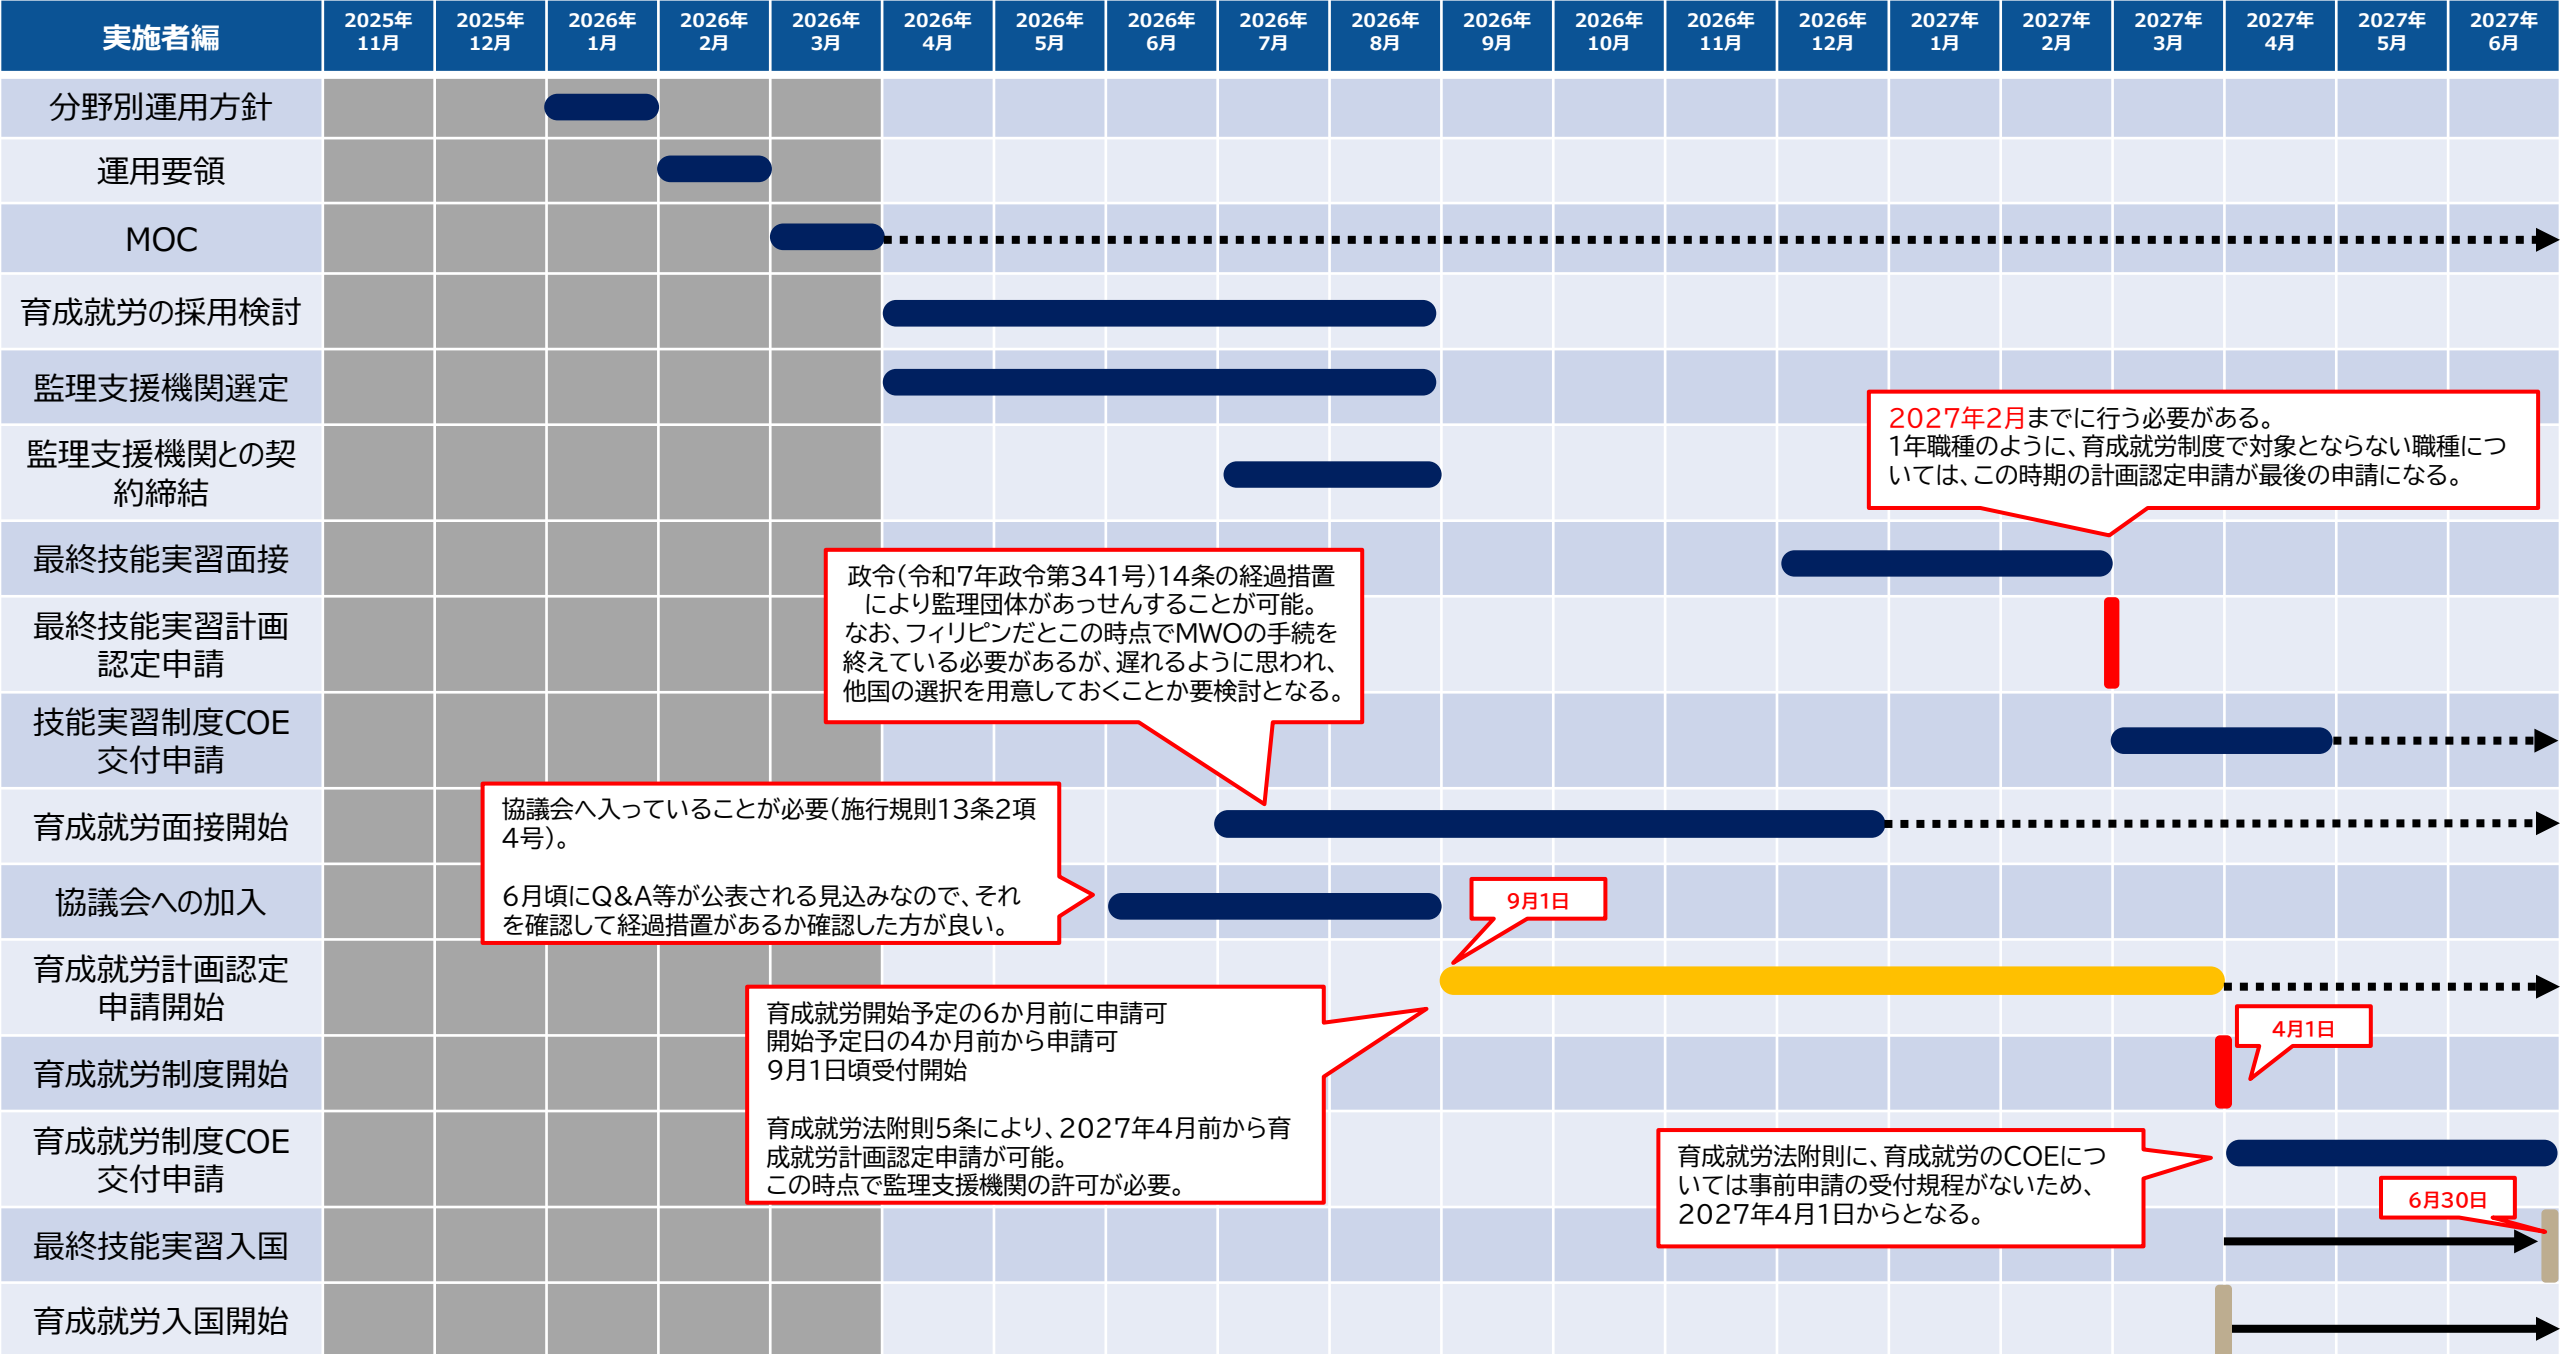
| 実施者編 | 2025年 11月 | 2025年 12月 | 2026年 1月 | 2026年 2月 | 2026年 3月 | 2026年 4月 | 2026年 5月 | 2026年 6月 | 2026年 7月 | 2026年 8月 | 2026年 9月 | 2026年 10月 | 2026年 11月 | 2026年 12月 | 2027年 1月 | 2027年 2月 | 2027年 3月 | 2027年 4月 | 2027年 5月 | 2027年 6月 |
|---|---|---|---|---|---|---|---|---|---|---|---|---|---|---|---|---|---|---|---|---|
| 分野別運用方針 | | | | | | | | | | | | | | | | | | | | |
| 運用要領 | | | | | | | | | | | | | | | | | | | | |
| MOC | | | | | | | | | | | | | | | | | | | | |
| 育成就労の採用検討 | | | | | | | | | | | | | | | | | | | | |
| 監理支援機関選定 | | | | | | | | | | | | | | | | | | | | |
| 監理支援機関との契約締結 | | | | | | | | | | | | | | | | | | | | |
| 最終技能実習面接 | | | | | | | | | | | | | | | | | | | | |
| 最終技能実習計画認定申請 | | | | | | | | | | | | | | | | | | | | |
| 技能実習制度COE交付申請 | | | | | | | | | | | | | | | | | | | | |
| 育成就労面接開始 | | | | | | | | | | | | | | | | | | | | |
| 協議会への加入 | | | | | | | | | | | | | | | | | | | | |
| 育成就労計画認定申請開始 | | | | | | | | | | | | | | | | | | | | |
| 育成就労制度開始 | | | | | | | | | | | | | | | | | | | | |
| 育成就労制度COE交付申請 | | | | | | | | | | | | | | | | | | | | |
| 最終技能実習入国 | | | | | | | | | | | | | | | | | | | | |
| 育成就労入国開始 | | | | | | | | | | | | | | | | | | | | |

2027年2月までに行う必要がある。
1年職種のように、育成就労制度で対象とならない職種については、この時期の計画認定申請が最後の申請になる。

政令(令和7年政令第341号)14条の経過措置により監理団体があっせんすることが可能。
なお、フィリピンだとこの時点でMWOの手続を終えている必要があるが、遅れるように思われ、他国の選択を用意しておくことか要検討となる。

協議会へ入っていることが必要(施行規則13条2項4号)。

6月頃にQ&A等が公表される見込みなので、それを確認して経過措置があるか確認した方が良い。

9月1日

育成就労開始予定の6か月前に申請可
開始予定日の4か月前から申請可
9月1日頃受付開始

育成就労法附則5条により、2027年4月前から育成就労計画認定申請が可能。
この時点で監理支援機関の許可が必要。

4月1日

育成就労法附則に、育成就労のCOEについては事前申請の受付規程がないため、2027年4月1日からとなる。

6月30日